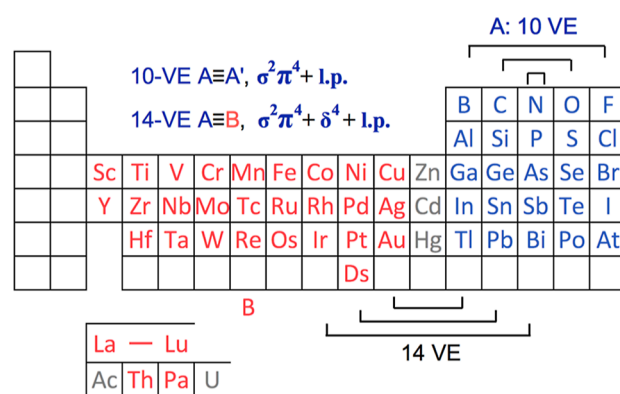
A: 10 VE

10-VE A≡A', $\sigma^2\pi^4$+ l.p.

14-VE A≡B, $\sigma^2\pi^4$+ $\delta^4$+ l.p.

| B | C | N | O | F |
|---|---|---|---|---|
| Al | Si | P | S | Cl |

| Sc | Ti | V | Cr | Mn | Fe | Co | Ni | Cu | Zn | Ga | Ge | As | Se | Br |
|---|---|---|---|---|---|---|---|---|---|---|---|---|---|---|
| Y | Zr | Nb | Mo | Tc | Ru | Rh | Pd | Ag | Cd | In | Sn | Sb | Te | I |
| | Hf | Ta | W | Re | Os | Ir | Pt | Au | Hg | Tl | Pb | Bi | Po | At |
| | | | | | | | Ds | | | | | | | |

B

14 VE

La — Lu

Ac Th Pa U